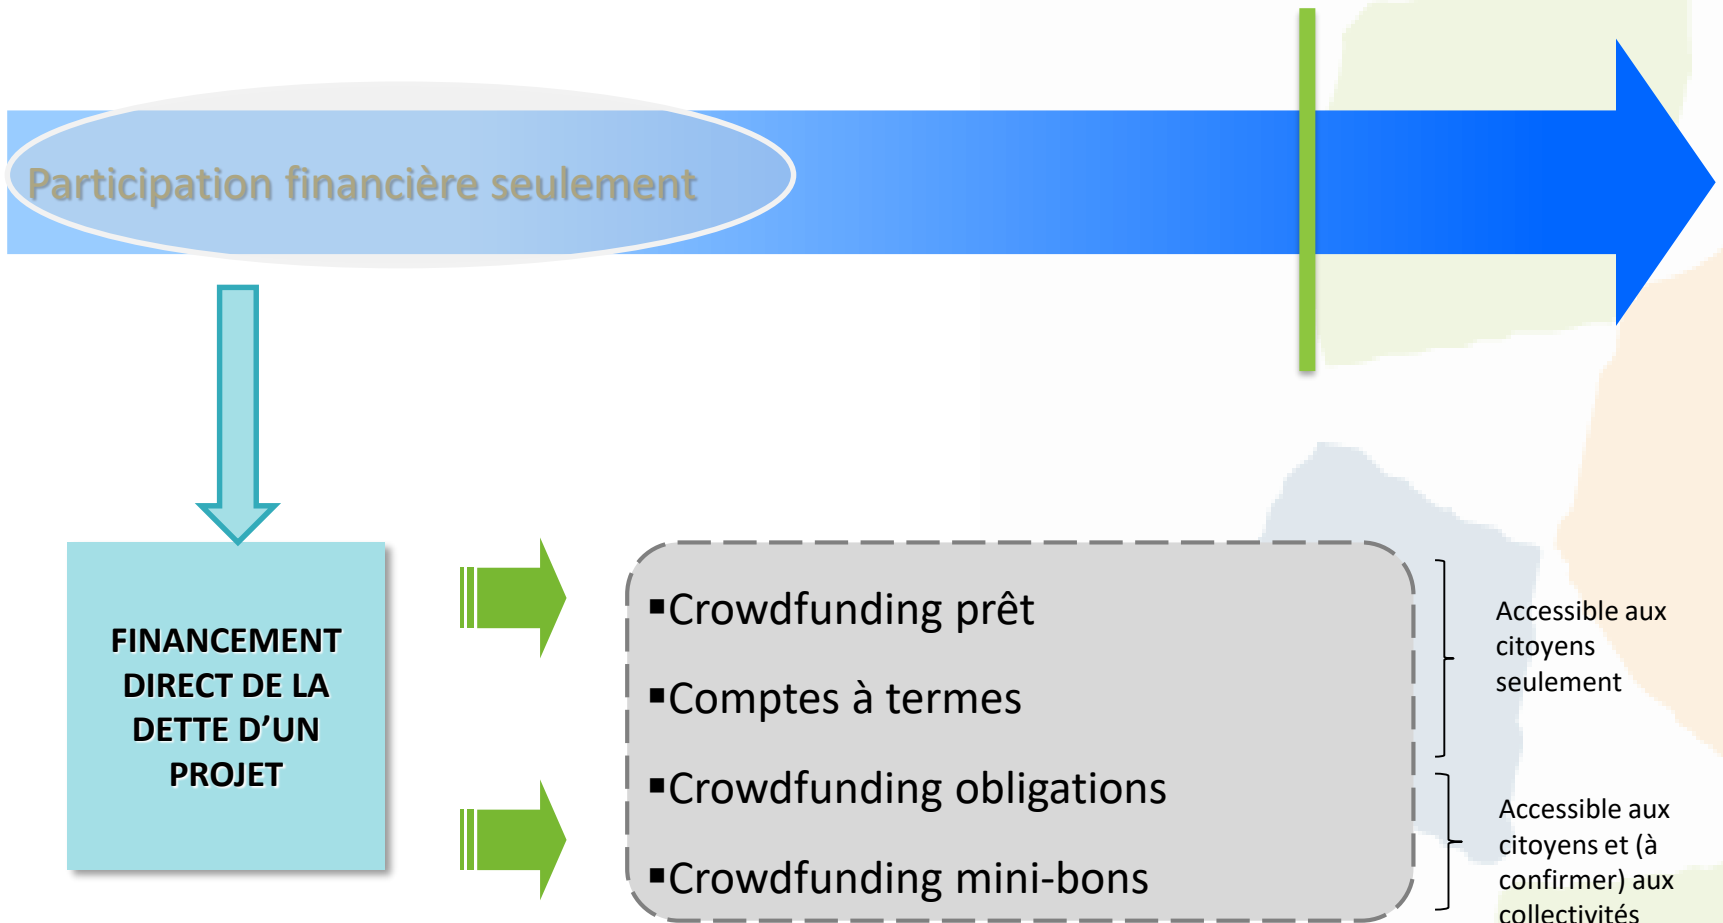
Participation financière seulement

FINANCEMENT DIRECT DE LA DETTE D'UN PROJET

▪Crowdfunding prêt

▪Comptes à termes

▪Crowdfunding obligations

▪Crowdfunding mini-bons

Accessible aux citoyens seulement

Accessible aux citoyens et (à confirmer) aux collectivités